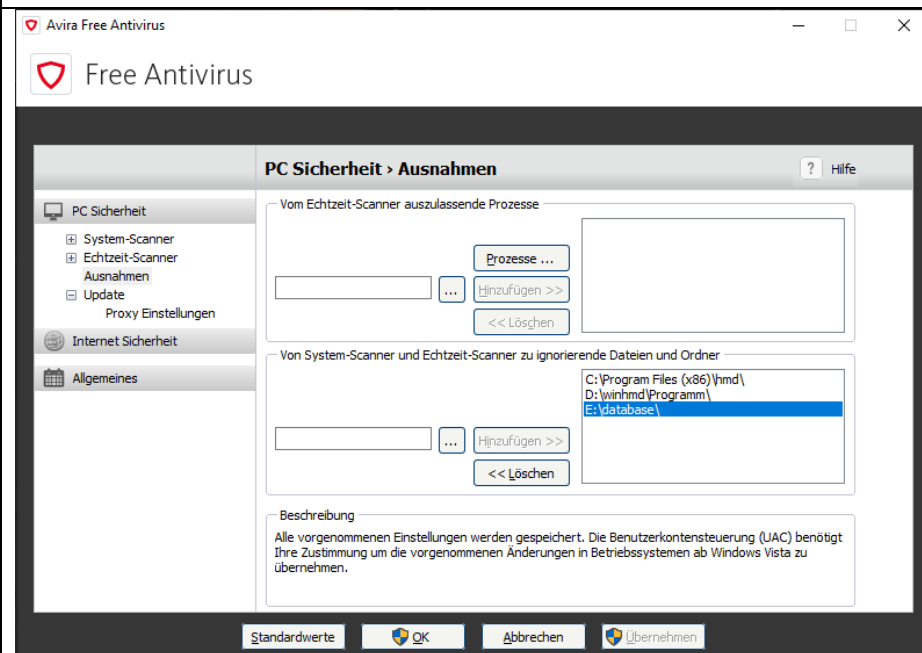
Avira Free Antivirus

Free Antivirus

PC Sicherheit › Ausnahmen

? Hilfe

PC Sicherheit

System-Scanner
Echtzeit-Scanner
Ausnahmen
Update
Proxy Einstellungen

Internet Sicherheit

Allgemeines

Vom Echtzeit-Scanner auszulassende Prozesse

...

Prozesse ...

Hinzufügen >>

<< Löschen

Von System-Scanner und Echtzeit-Scanner zu ignorierende Dateien und Ordner

...

Hinzufügen >>

<< Löschen

C:\Program Files (x86)\hmd\
D:\winhmd\Programm\
E:\database\

Beschreibung

Alle vorgenommenen Einstellungen werden gespeichert. Die Benutzerkontensteuerung (UAC) benötigt Ihre Zustimmung um die vorgenommenen Änderungen in Betriebssystemen ab Windows Vista zu übernehmen.

Standardwerte

OK

Abbrechen

Übernehmen